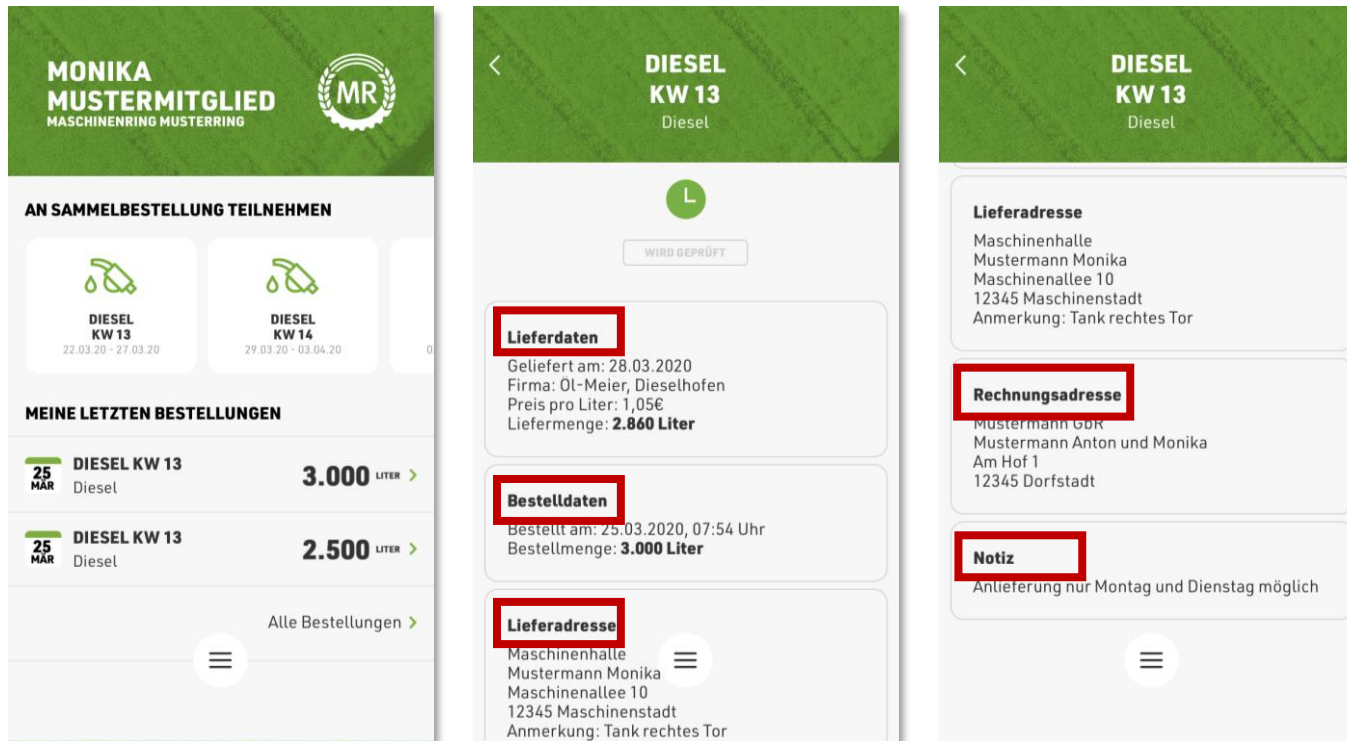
MONIKA MUSTERMITGLIED
MASCHINENRING MUSTERRING

MR

AN SAMMELBESTELLUNG TEILNEHMEN

DIESEL
KW 13
22.03.20 - 27.03.20

DIESEL
KW 14
29.03.20 - 03.04.20

0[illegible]

MEINE LETZTEN BESTELLUNGEN

25 MÄR
DIESEL KW 13
Diesel
3.000 LITER >

25 MÄR
DIESEL KW 13
Diesel
2.500 LITER >

Alle Bestellungen >

<
DIESEL
KW 13
Diesel

L

WIRD GEPRÜFT

Lieferdaten
Geliefert am: 28.03.2020
Firma: Öl-Meier, Dieselhofen
Preis pro Liter: 1,05€
Liefermenge: 2.860 Liter

Bestelldaten
Bestellt am: 25.03.2020, 07:54 Uhr
Bestellmenge: 3.000 Liter

Lieferadresse
Maschinenhalle
Mustermann Monika
Maschinenallee 10
12345 Maschinenstadt
Anmerkung: Tank rechtes Tor

<
DIESEL
KW 13
Diesel

Lieferadresse
Maschinenhalle
Mustermann Monika
Maschinenallee 10
12345 Maschinenstadt
Anmerkung: Tank rechtes Tor

Rechnungsadresse
Mustermann GbR
Mustermann Anton und Monika
Am Hof 1
12345 Dorfstadt

Notiz
Anlieferung nur Montag und Dienstag möglich